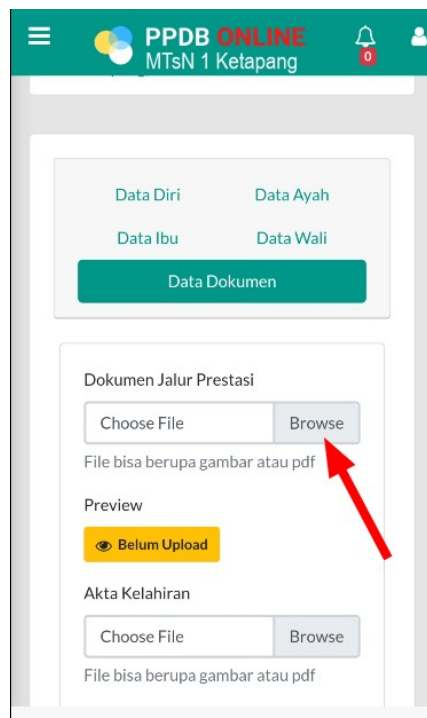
PPDB ONLINE
MTsN 1 Ketapang

0

Data Diri
Data Ayah
Data Ibu
Data Wali
Data Dokumen

Dokumen Jalur Prestasi
Choose File
Browse
File bisa berupa gambar atau pdf

Preview
Belum Upload

Akta Kelahiran
Choose File
Browse
File bisa berupa gambar atau pdf